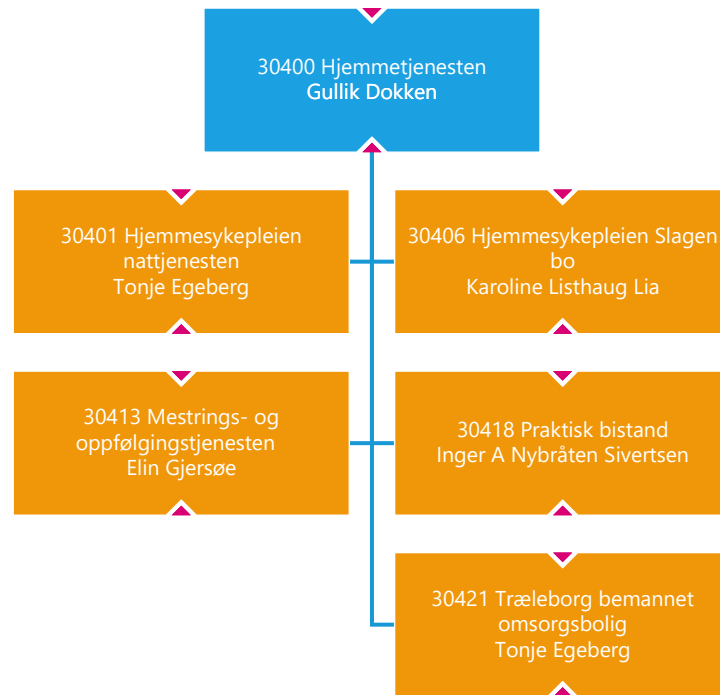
30400 Hjemmetjenesten
Gullik Dokken

30401 Hjemmesykepleien nattjenesten
Tonje Egeberg

30406 Hjemmesykepleien Slagen bo
Karoline Listhaug Lia

30413 Mestrings- og oppfølgingstjenesten
Elin Gjersøe

30418 Praktisk bistand
Inger A Nybråten Sivertsen

30421 Træleborg bemannet omsorgsbolig
Tonje Egeberg